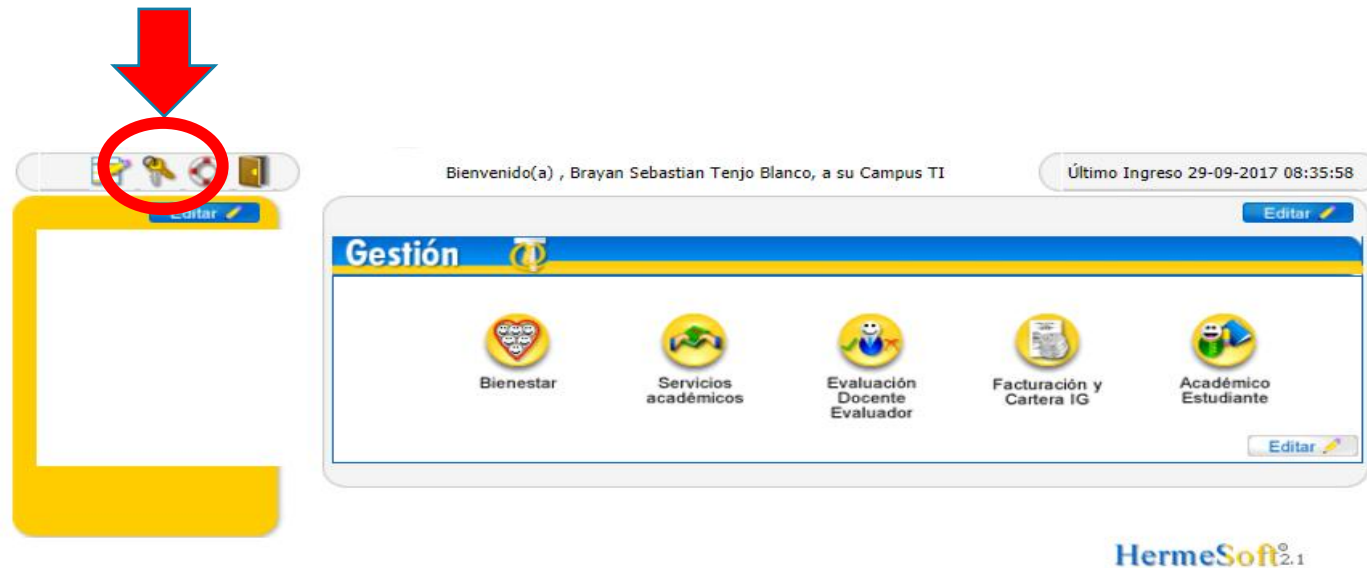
Bienvenido(a) , Brayan Sebastian Tenjo Blanco, a su Campus TI

Último Ingreso 29-09-2017 08:35:58

Editar

Editar

Gestión

Bienestar

Servicios académicos

Evaluación Docente Evaluador

Facturación y Cartera IG

Académico Estudiante

Editar

HermeSoft® 2.1